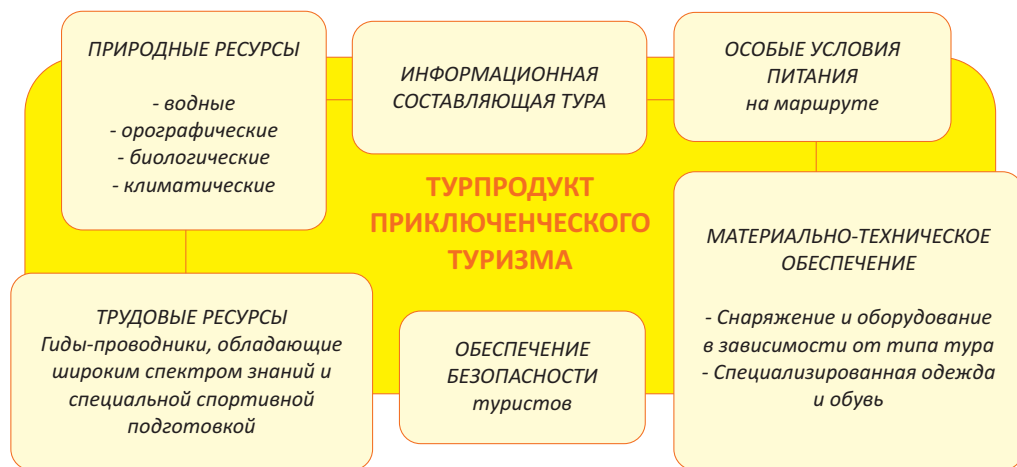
ПРИРОДНЫЕ РЕСУРСЫ

- водные
- орографические
- биологические
- климатические

ИНФОРМАЦИОННАЯ СОСТАВЛЯЮЩАЯ ТУРА

ОСОБЫЕ УСЛОВИЯ ПИТАНИЯ
на маршруте

ТУРПРОДУКТ ПРИКЛЮЧЕНЧЕСКОГО ТУРИЗМА

МАТЕРИАЛЬНО-ТЕХНИЧЕСКОЕ ОБЕСПЕЧЕНИЕ

- Снаряжение и оборудование в зависимости от типа тура
- Специализированная одежда и обувь

ТРУДОВЫЕ РЕСУРСЫ
Гиды-проводники, обладающие широким спектром знаний и специальной спортивной подготовкой

ОБЕСПЕЧЕНИЕ БЕЗОПАСНОСТИ
туристов